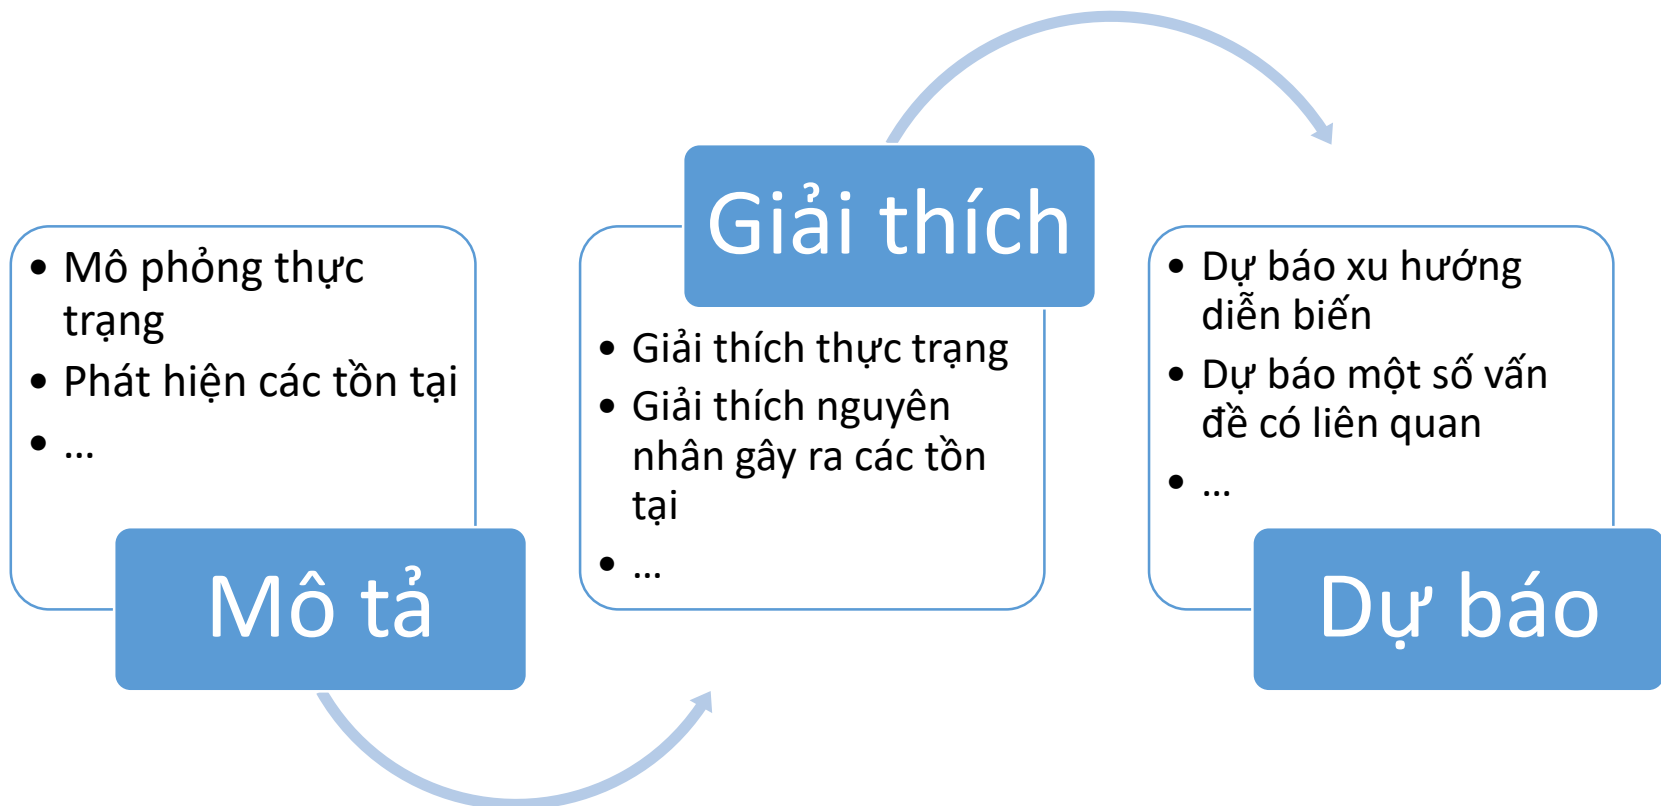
- Mô phỏng thực trạng
- Phát hiện các tồn tại
- …

Mô tả

Giải thích

- Giải thích thực trạng
- Giải thích nguyên nhân gây ra các tồn tại
- …

- Dự báo xu hướng diễn biến
- Dự báo một số vấn đề có liên quan
- …

Dự báo